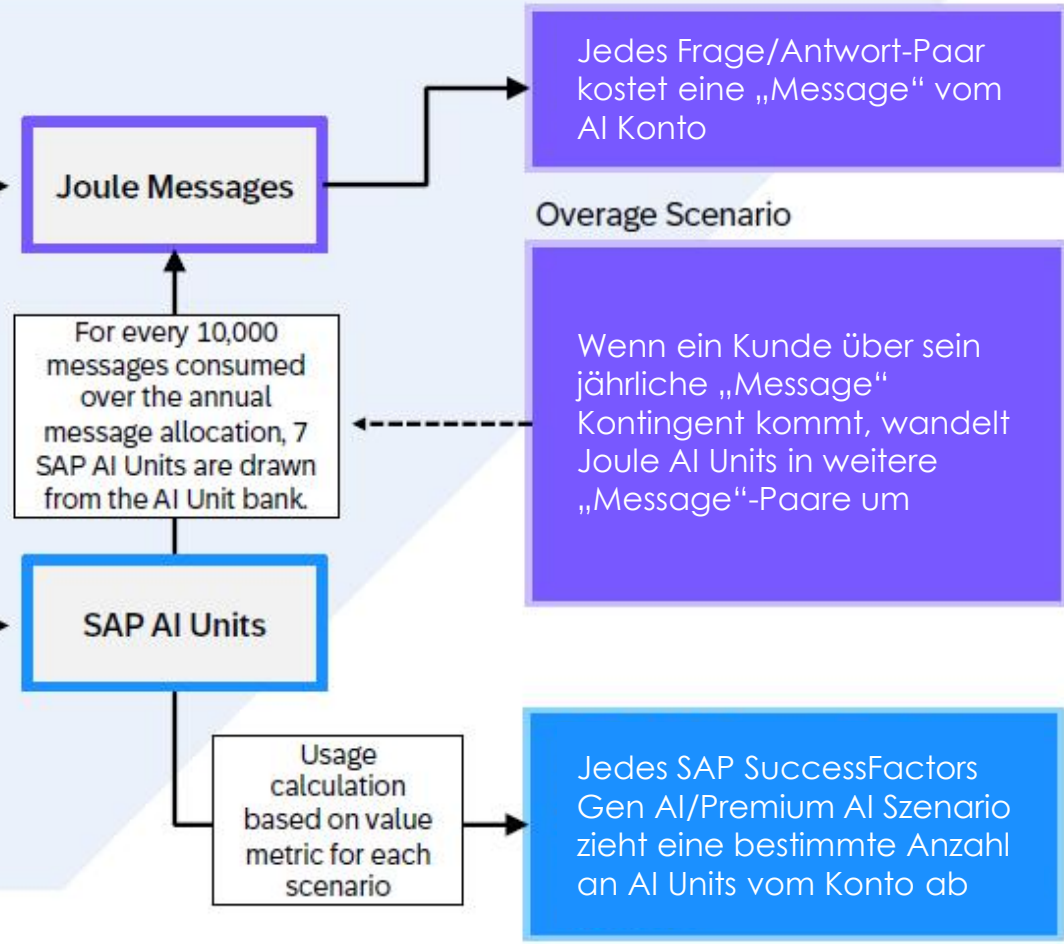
Joule Messages

Jedes Frage/Antwort-Paar kostet eine „Message“ vom AI Konto

Overage Scenario

For every 10,000 messages consumed over the annual message allocation, 7 SAP AI Units are drawn from the AI Unit bank.

Wenn ein Kunde über sein jährliche „Message“ Kontingent kommt, wandelt Joule AI Units in weitere „Message“-Paare um

SAP AI Units

Usage calculation based on value metric for each scenario

Jedes SAP SuccessFactors Gen AI/Premium AI Szenario zieht eine bestimmte Anzahl an AI Units vom Konto ab